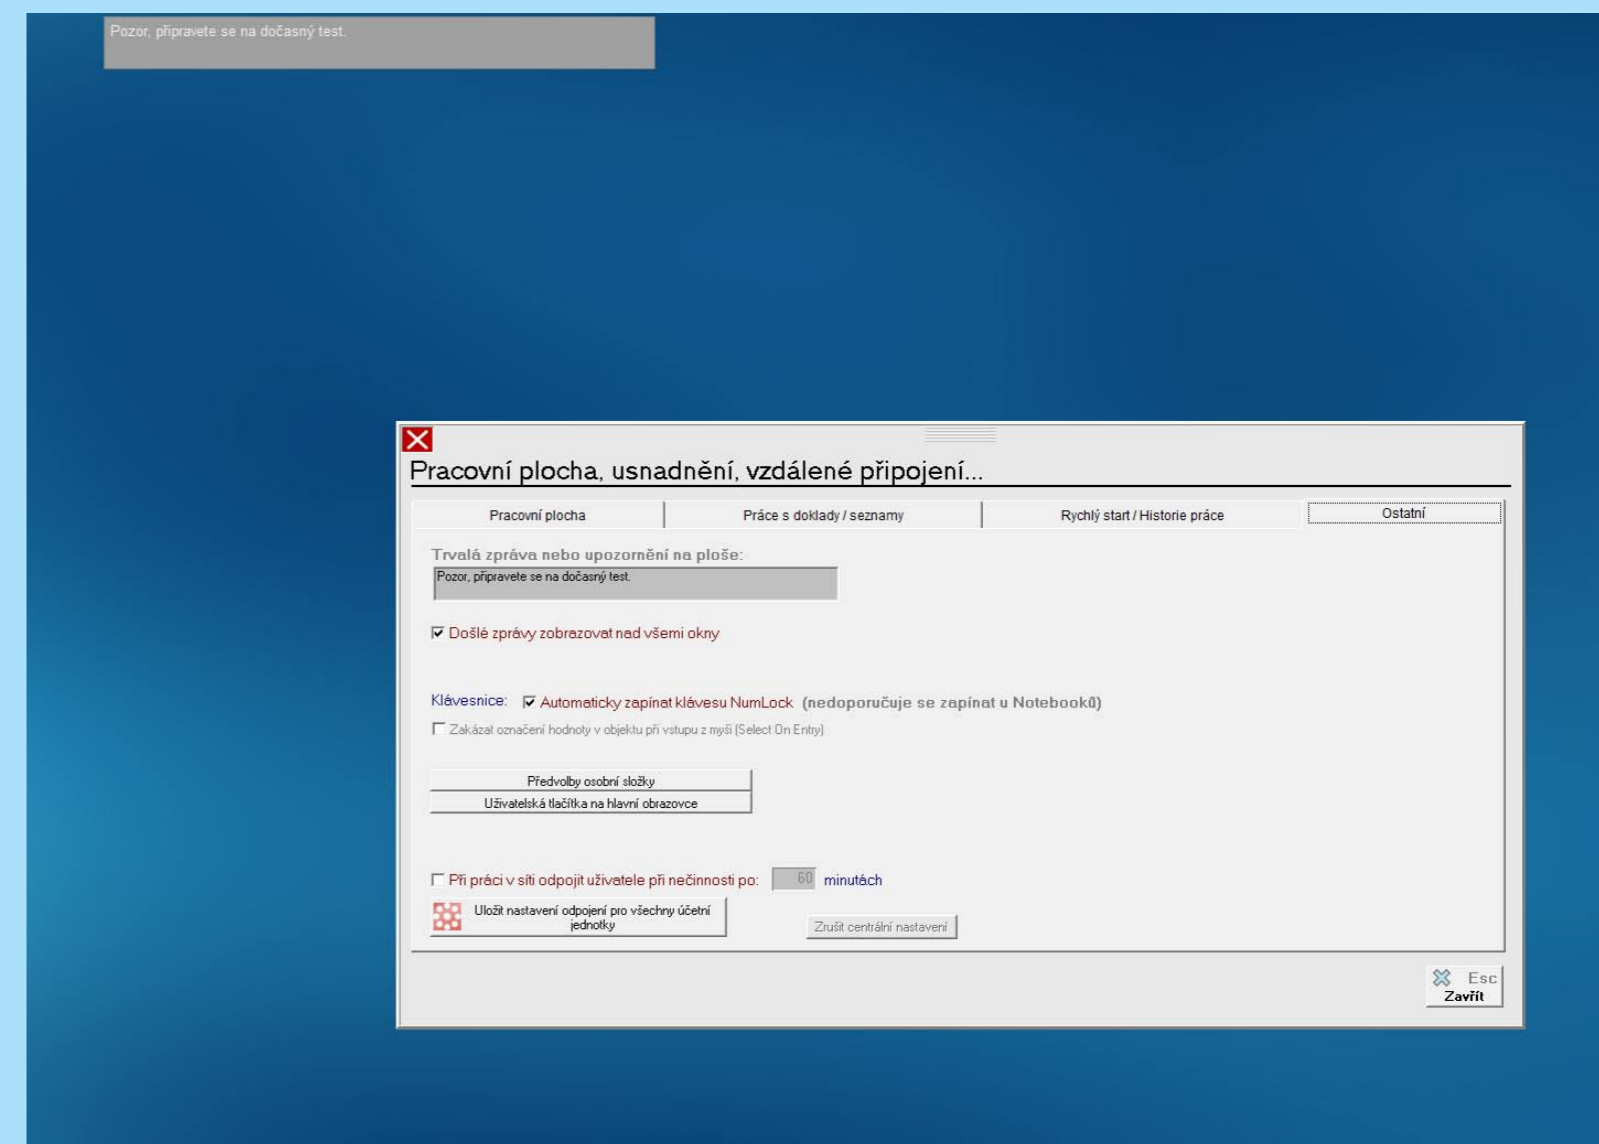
Pozor, připravete se na dočasný test.

Pracovní plocha, usnadnění, vzdálené připojení...

Pracovní plocha | Práce s doklady / seznamy | Rychlý start / Historie práce | Ostatní

Trvalá zpráva nebo upozornění na ploše:
Pozor, připravete se na dočasný test.

☑ Došlé zprávy zobrazovat nad všemi okny

Klávesnice: ☑ Automaticky zapínat klávesu NumLock (nedoporučuje se zapínat u Notebooků)
☐ Zakázat označení hodnoty v objektu při vstupu z myši (Select On Entry)

Předvolby osobní složky
Uživatelská tlačítka na hlavní obrazovce

☐ Při práci v síti odpojit uživatele při nečinnosti po: 60 minutách
Uložit nastavení odpojení pro všechny účetní jednotky
Zrušit centrální nastavení

Esc
Zavřít